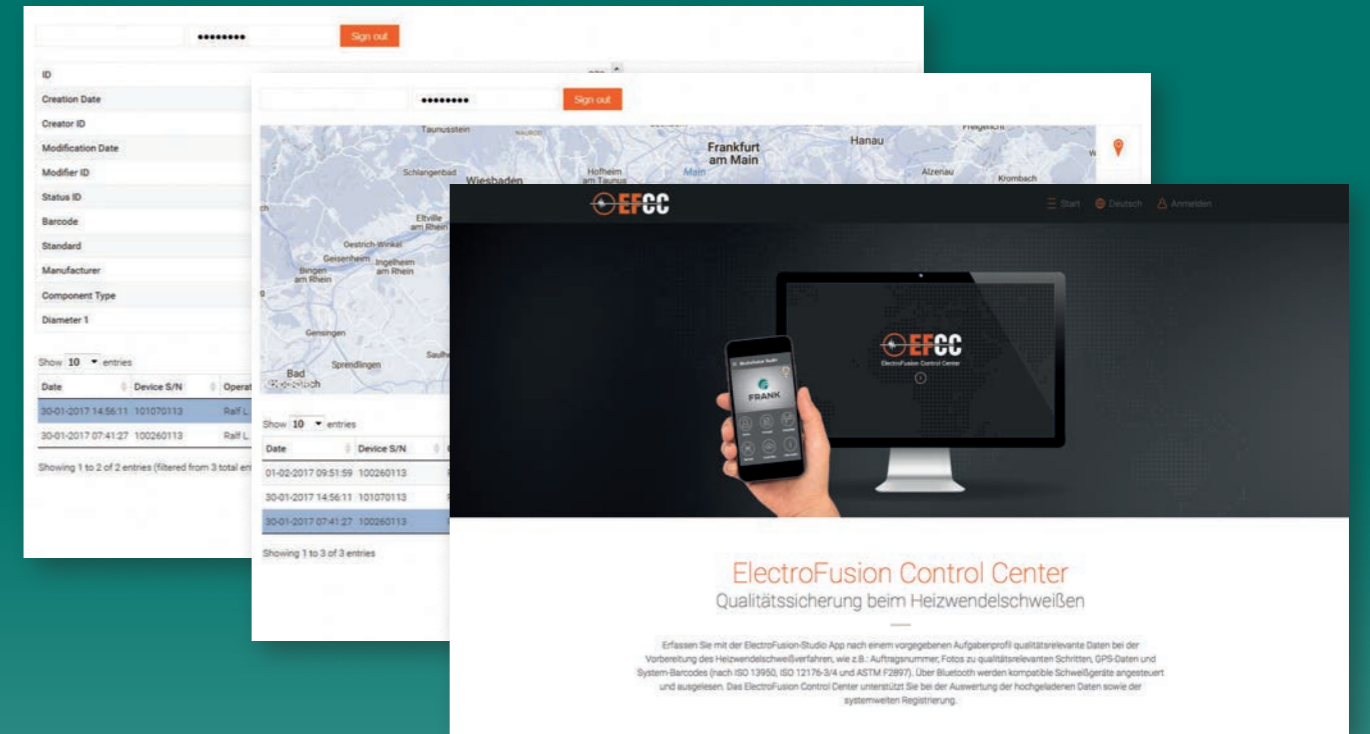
••••••••• Sign out

| ID |
|---|
| Creation Date |
| Creator ID |
| Modification Date |
| Modifier ID |
| Status ID |
| Barcode |
| Standard |
| Manufacturer |
| Component Type |
| Diameter 1 |

Show 10 entries

| Date | Device S/N | Operat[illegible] |
|---|---|---|
| 30-01-2017 14:56:11 | 101070113 | Ralf L. |
| 30-01-2017 07:41:27 | 100260113 | Ralf L. |

Showing 1 to 2 of 2 entries (filtered from 3 total en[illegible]

••••••••• Sign out

Taunusstein Frankfurt am Main Hanau Schlangenbad Hofheim am Taunus Wiesbaden Main Alzenau Krombach Eltville am Rhein Oestrich-Winkel Geisenheim Ingelheim am Rhein Bingen am Rhein Gensingen Sprendlingen Bad Kreuznach

Show 10 entries

| Date | Device S/N |
|---|---|
| 01-02-2017 09:51:59 | 100260113 |
| 30-01-2017 14:56:11 | 101070113 |
| 30-01-2017 07:41:27 | 100260113 |

Showing 1 to 3 of 3 entries

EFCC

Start Deutsch Anmelden

EFCC
ElectroFusion Control Center

FRANK

ElectroFusion Control Center
Qualitätssicherung beim Heizwendelschweißen

Erfassen Sie mit der ElectroFusion-Studio App nach einem vorgegebenen Aufgabenprofil qualitätsrelevante Daten bei der Vorbereitung des Heizwendelschweißverfahren, wie z.B.: Auftragsnummer, Fotos zu qualitätsrelevanten Schritten, GPS-Daten und System-Barcodes (nach ISO 13950, ISO 12176-3/4 und ASTM F2897). Über Bluetooth werden kompatible Schweißgeräte angesteuert und ausgelesen. Das ElectroFusion Control Center unterstützt Sie bei der Auswertung der hochgeladenen Daten sowie der systemweiten Registrierung.